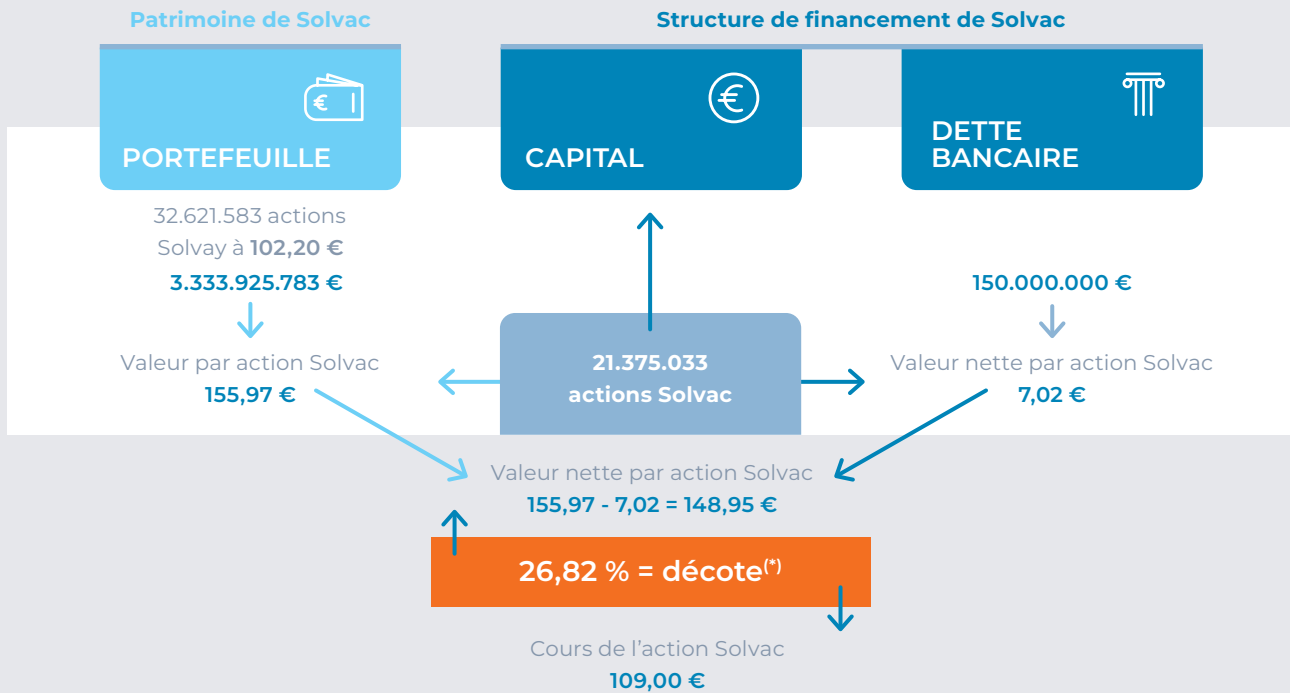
Patrimoine de Solvac

Structure de financement de Solvac

PORTEFEUILLE

CAPITAL

DETTE BANCAIRE

32.621.583 actions Solvay à **102,20 €**

3.333.925.783 €

Valeur par action Solvac
155,97 €

21.375.033 actions Solvac

150.000.000 €

Valeur nette par action Solvac
7,02 €

Valeur nette par action Solvac
155,97 - 7,02 = 148,95 €

26,82 % = décote$^{(*)}$

Cours de l'action Solvac
109,00 €